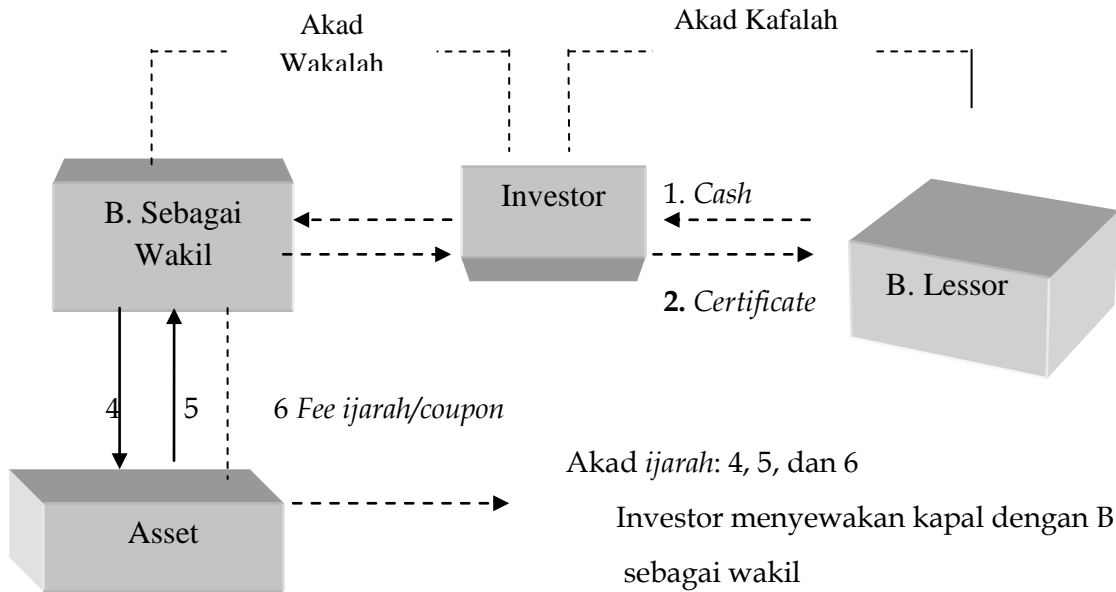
Akad Wakalah

Akad Kafalah

B. Sebagai Wakil

Investor

1. *Cash*

2. *Certificate*

B. Lessor

4

5

6 *Fee ijarah/coupon*

Asset

Akad *ijarah*: 4, 5, dan 6

Investor menyewakan kapal dengan B sebagai wakil